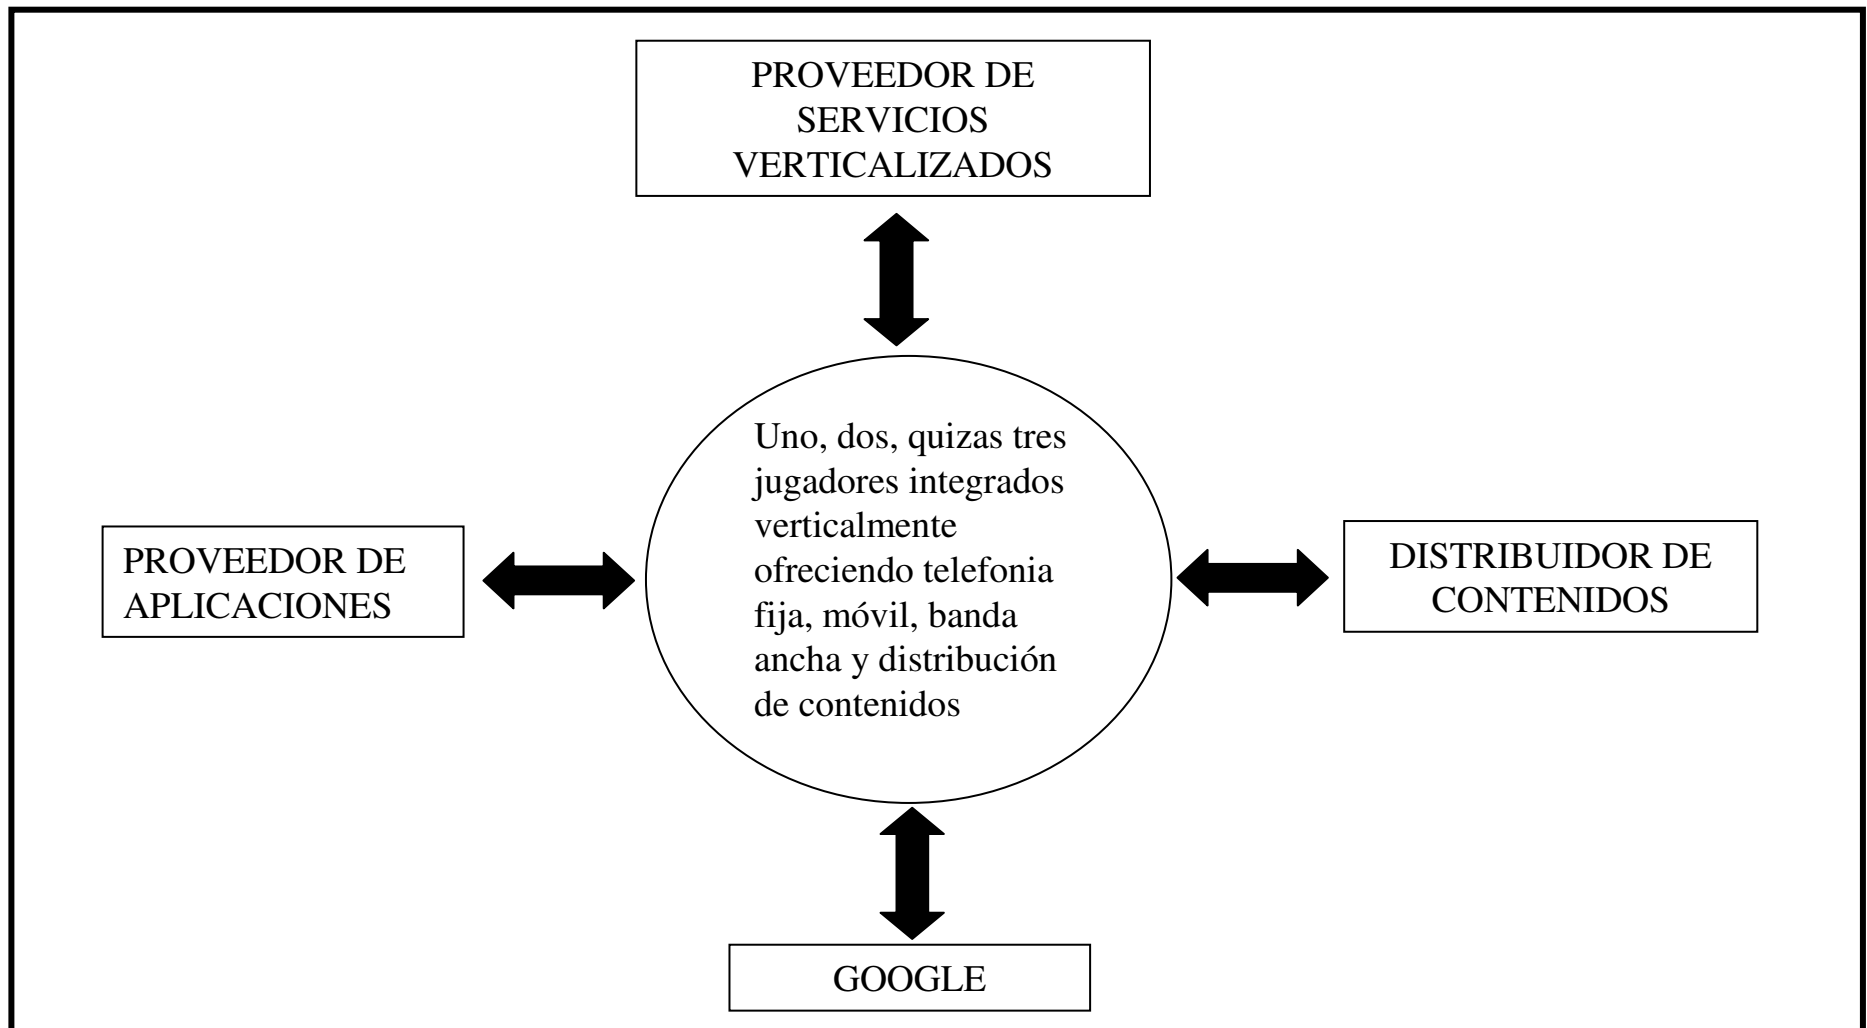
PROVEEDOR DE SERVICIOS VERTICALIZADOS

PROVEEDOR DE APLICACIONES

Uno, dos, quizas tres jugadores integrados verticalmente ofreciendo telefonia fija, móvil, banda ancha y distribución de contenidos

DISTRIBUIDOR DE CONTENIDOS

GOOGLE